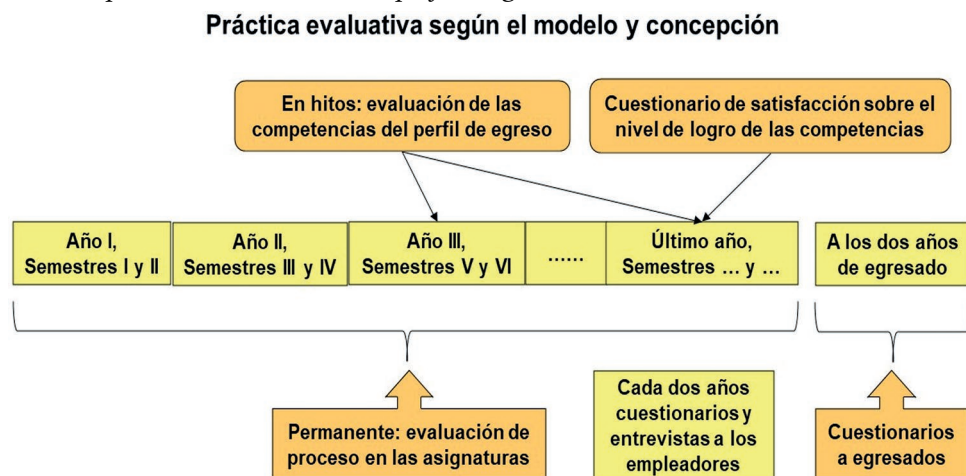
Práctica evaluativa según el modelo y concepción

En hitos: evaluación de las competencias del perfil de egreso

Cuestionario de satisfacción sobre el nivel de logro de las competencias

| Año I, Semestres I y II | Año II, Semestres III y IV | Año III, Semestres V y VI | ...... | Último año, Semestres ... y ... |
|---|---|---|---|---|

A los dos años de egresado

Permanente: evaluación de proceso en las asignaturas

Cada dos años cuestionarios y entrevistas a los empleadores

Cuestionarios a egresados